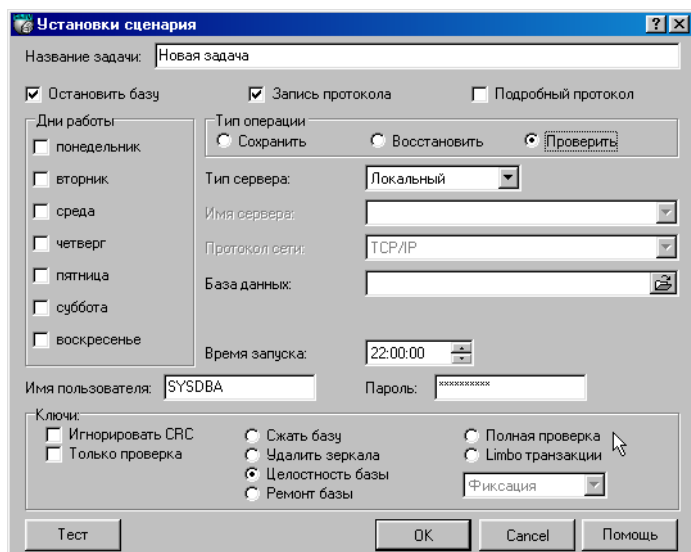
Установки сценария

? X

Название задачи: Новая задача

Остановить базу

Запись протокола

Подробный протокол

Дни работы

понедельник

вторник

среда

четверг

пятница

суббота

воскресенье

Тип операции

Сохранить

Восстановить

Проверить

Тип сервера: Локальный

Имя сервера:

Протокол сети: TCP/IP

База данных:

Время запуска: 22:00:00

Имя пользователя: SYSDBA

Пароль: **********

Ключи:

Игнорировать CRC

Только проверка

Сжать базу

Удалить зеркала

Целостность базы

Ремонт базы

Полная проверка

Limbo транзакции

Фиксация

Тест

OK

Cancel

Помощь